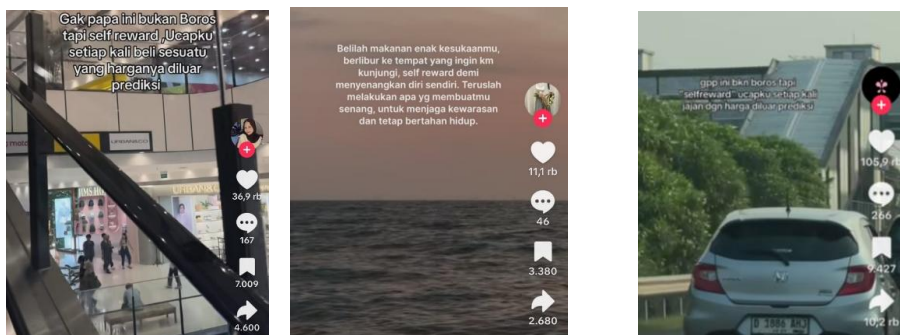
Gak papa ini bukan Boros tapi self reward ,Ucapku setiap kali beli sesuatu yang harganya diluar prediksi

36,9 rb

167

7.009

4.600

Belilah makanan enak kesukaanmu, berlibur ke tempat yang ingin km kunjungi, self reward demi menyenangkan diri sendiri. Teruslah melakukan apa yg membuatmu senang, untuk menjaga kewarasan dan tetap bertahan hidup.

11,1 rb

46

3.380

2.680

gpp ini bkn boros tapi "selfreward" ucapku setiap kali jajan dgn harga diluar prediksi

105,9 rb

266

9.427

10,2 rb